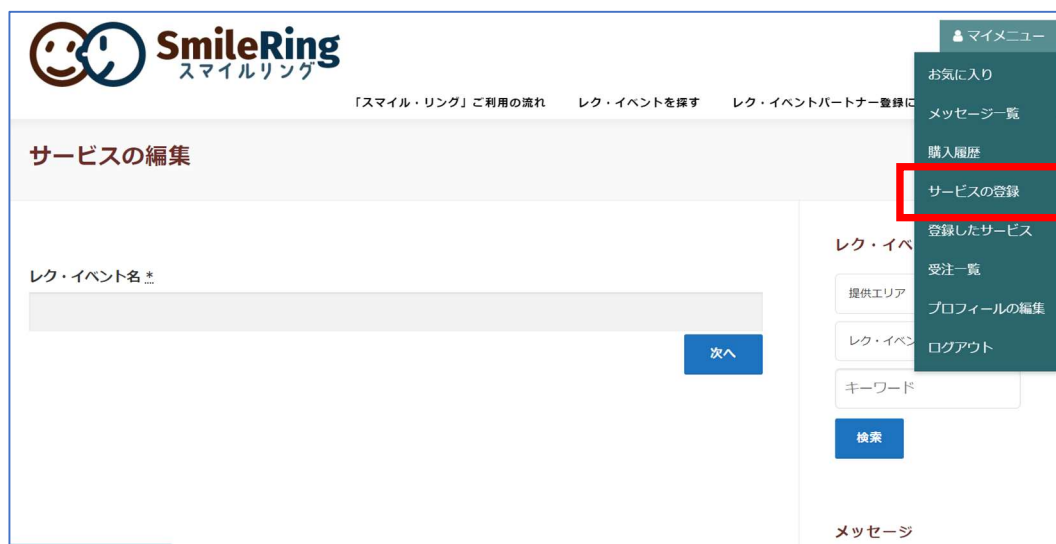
SmileRing
スマイルリング

マイメニュー

「スマイル・リング」ご利用の流れ　レク・イベントを探す　レク・イベントパートナー登録に

お気に入り
メッセージ一覧
購入履歴
サービスの登録
登録したサービス
受注一覧
プロフィールの編集
ログアウト

サービスの編集

レク・イベント名 *

次へ

レク・イベ

提供エリア

レク・イベン

キーワード

検索

メッセージ